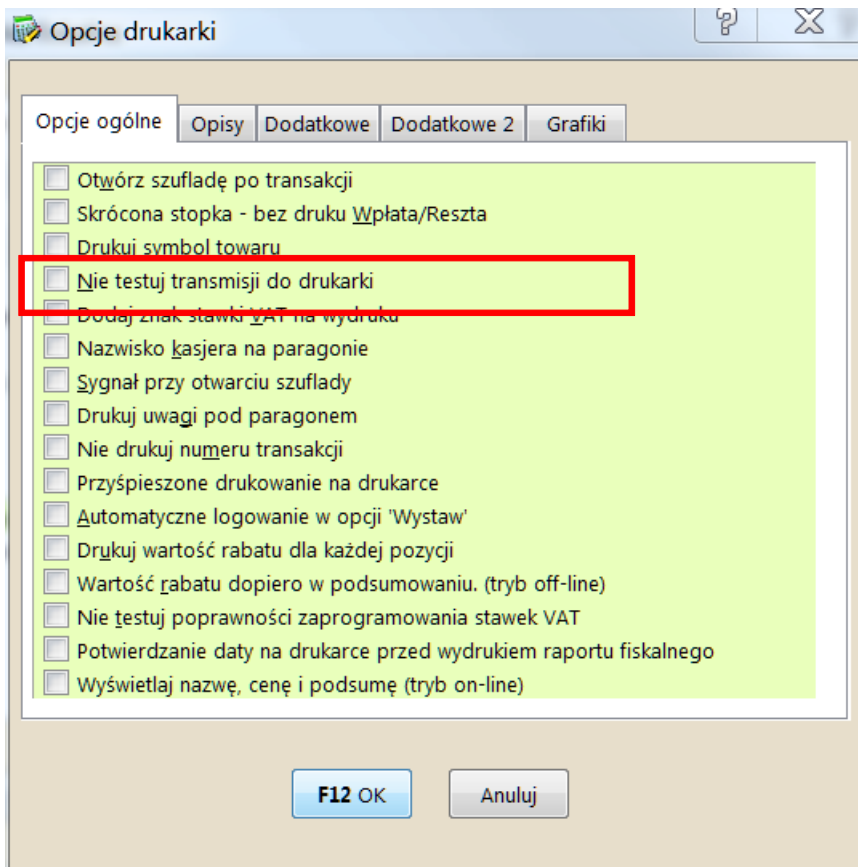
Opcje drukarki

Opcje ogólne | Opisy | Dodatkowe | Dodatkowe 2 | Grafiki

Otwórz szufladę po transakcji
Skrócona stopka - bez druku Wpłata/Reszta
Drukuj symbol towaru
Nie testuj transmisji do drukarki
Dodaj znak stawki VAT na wydruku
Nazwisko kasjera na paragonie
Sygnał przy otwarciu szuflady
Drukuj uwagi pod paragonem
Nie drukuj numeru transakcji
Przyśpieszone drukowanie na drukarce
Automatyczne logowanie w opcji 'Wystaw'
Drukuj wartość rabatu dla każdej pozycji
Wartość rabatu dopiero w podsumowaniu. (tryb off-line)
Nie testuj poprawności zaprogramowania stawek VAT
Potwierdzanie daty na drukarce przed wydrukiem raportu fiskalnego
Wyświetlaj nazwę, cenę i podsumę (tryb on-line)

F12 OK
Anuluj